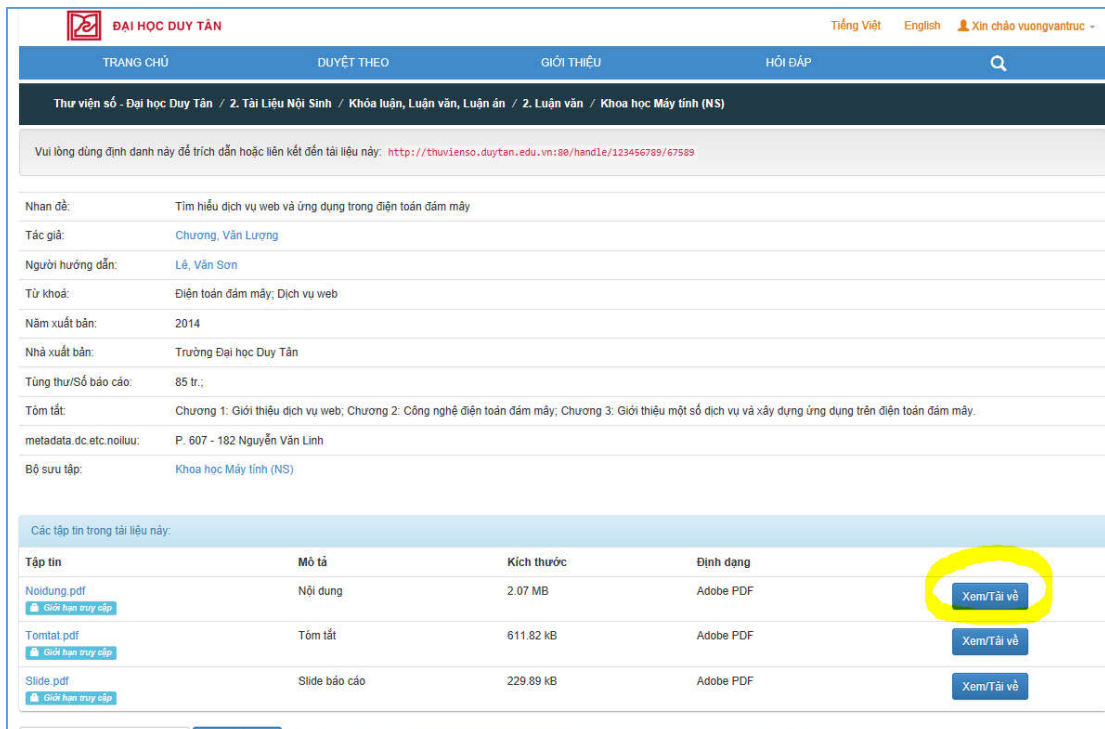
ĐẠI HỌC DUY TÂN

Tiếng Việt English Xin chào vuongvantruc

TRANG CHỦ DUYỆT THEO GIỚI THIỆU HỎI ĐÁP

Thư viện số - Đại học Duy Tân / 2. Tài Liệu Nội Sinh / Khóa luận, Luận văn, Luận án / 2. Luận văn / Khoa học Máy tính (NS)

Vui lòng dùng định danh này để trích dẫn hoặc liên kết đến tài liệu này: http://thuvienso.duytan.edu.vn:80/handle/123456789/67589

| | |
|---|---|
| Nhan đề: | Tìm hiểu dịch vụ web và ứng dụng trong điện toán đám mây |
| Tác giả: | Chương, Văn Lượng |
| Người hướng dẫn: | Lê, Văn Sơn |
| Từ khoá: | Điện toán đám mây; Dịch vụ web |
| Năm xuất bản: | 2014 |
| Nhà xuất bản: | Trường Đại học Duy Tân |
| Tùng thư/Số báo cáo: | 85 tr.; |
| Tóm tắt: | Chương 1: Giới thiệu dịch vụ web; Chương 2: Công nghệ điện toán đám mây; Chương 3: Giới thiệu một số dịch vụ và xây dựng ứng dụng trên điện toán đám mây. |
| metadata.dc.etc.noiluu: | P. 607 - 182 Nguyễn Văn Linh |
| Bộ sưu tập: | Khoa học Máy tính (NS) |

Các tập tin trong tài liệu này:

| Tập tin | Mô tả | Kích thước | Định dạng | |
|---|---|---|---|---|
| Noidung.pdf Giới hạn truy cập | Nội dung | 2.07 MB | Adobe PDF | Xem/Tải về |
| Tomtat.pdf Giới hạn truy cập | Tóm tắt | 611.82 kB | Adobe PDF | Xem/Tải về |
| Slide.pdf Giới hạn truy cập | Slide báo cáo | 229.89 kB | Adobe PDF | Xem/Tải về |